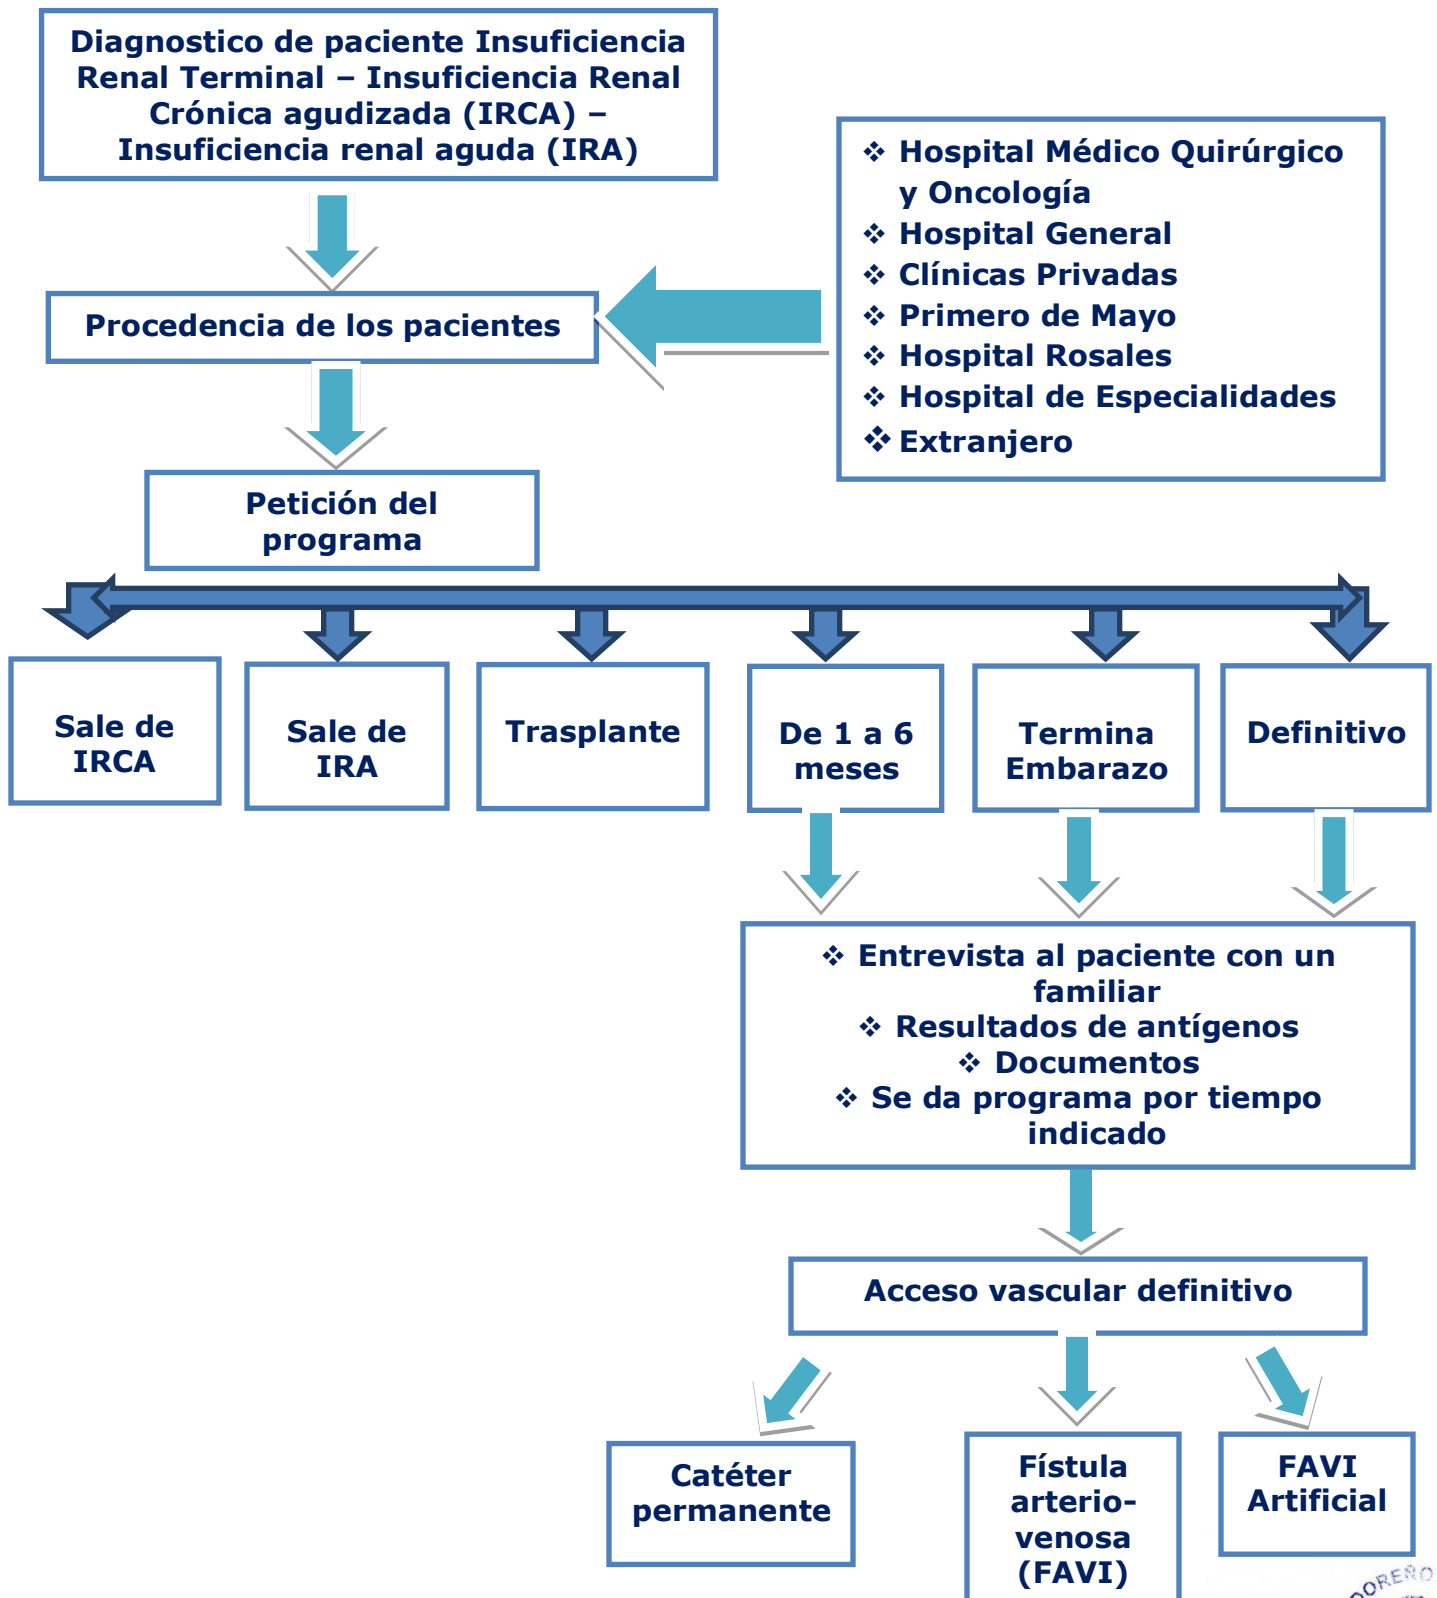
Diagnostico de paciente Insuficiencia Renal Terminal – Insuficiencia Renal Crónica agudizada (IRCA) – Insuficiencia renal aguda (IRA)

❖ Hospital Médico Quirúrgico y Oncología
❖ Hospital General
❖ Clínicas Privadas
❖ Primero de Mayo
❖ Hospital Rosales
❖ Hospital de Especialidades
❖ Extranjero

Procedencia de los pacientes

Petición del programa

Sale de IRCA

Sale de IRA

Trasplante

De 1 a 6 meses

Termina Embarazo

Definitivo

❖ Entrevista al paciente con un familiar
❖ Resultados de antígenos
❖ Documentos
❖ Se da programa por tiempo indicado

Acceso vascular definitivo

Catéter permanente

Fístula arterio-venosa (FAVI)

FAVI Artificial

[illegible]OREÑO